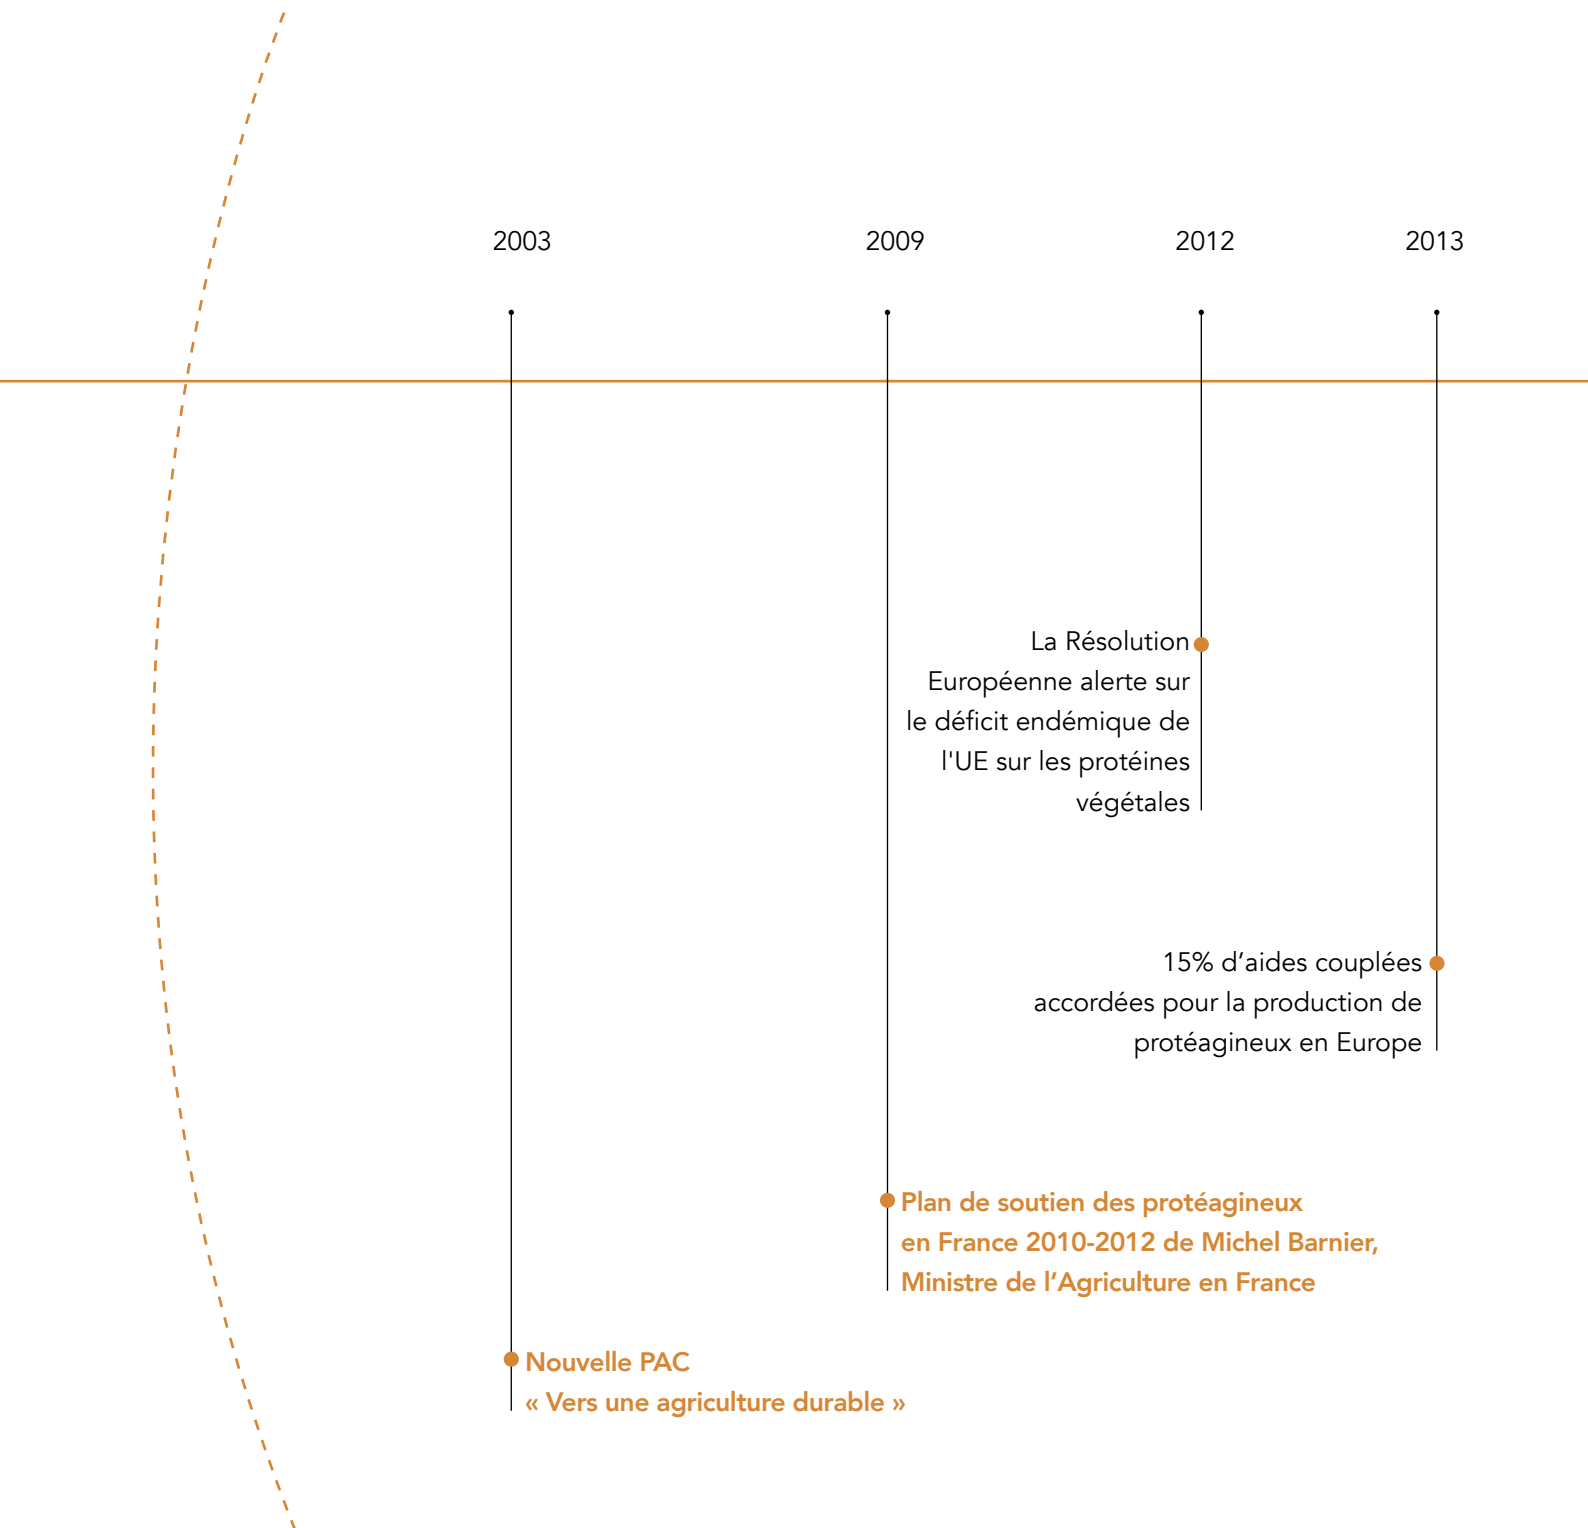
2003

2009

2012

2013

La Résolution Européenne alerte sur le déficit endémique de l'UE sur les protéines végétales

15% d’aides couplées accordées pour la production de protéagineux en Europe

Plan de soutien des protéagineux en France 2010-2012 de Michel Barnier, Ministre de l’Agriculture en France

Nouvelle PAC
« Vers une agriculture durable »